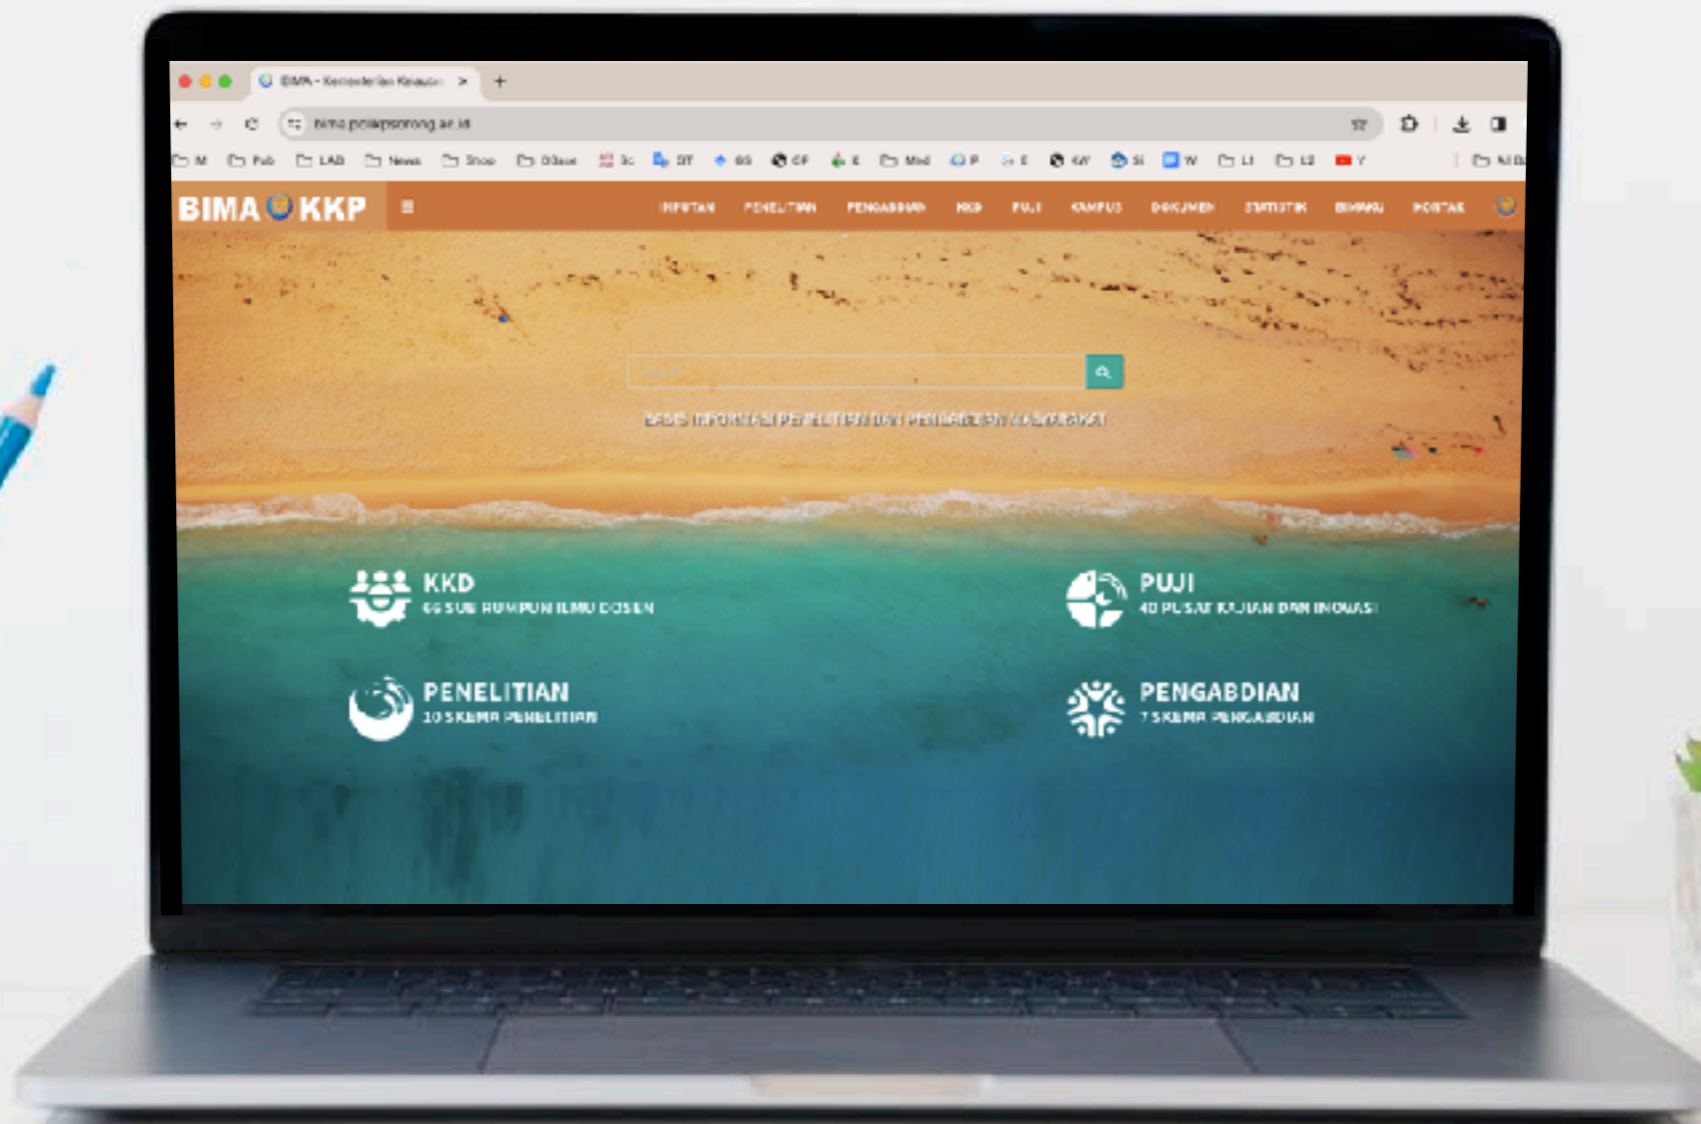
BIMA - Kementerian Kelautan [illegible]

bima.poltekpsorong.ac.id

M Pub LAB News Shop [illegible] Sc DT GG CF K Med P E KW SI W L1 L2 Y

BIMA KKP

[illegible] PENELITIAN PENGABDIAN KKD PUJI KAMPUS DOKUMEN STATISTIK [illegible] KONTAK

BASIS INFORMASI PENELITIAN DAN PENGABDIAN MASYARAKAT

KKD
66 SUB RUMPUN ILMU DOSEN

PUJI
40 PUSAT KAJIAN DAN INOVASI

PENELITIAN
10 SKEMA PENELITIAN

PENGABDIAN
7 SKEMA PENGABDIAN